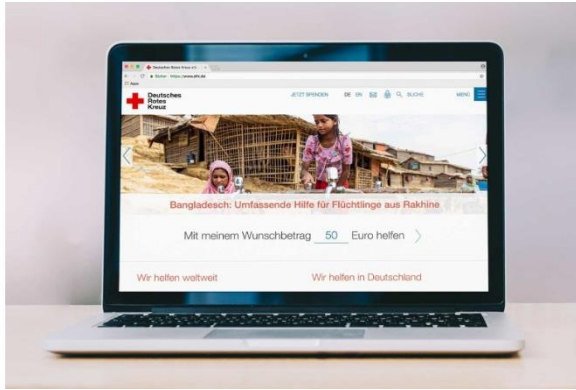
Deutsches Rotes Kreuz

JETZT SPENDEN DE EN Q SUCHE MENÜ

Bangladesch: Umfassende Hilfe für Flüchtlinge aus Rakhine

Mit meinem Wunschbetrag 50 Euro helfen

Wir helfen weltweit

Wir helfen in Deutschland